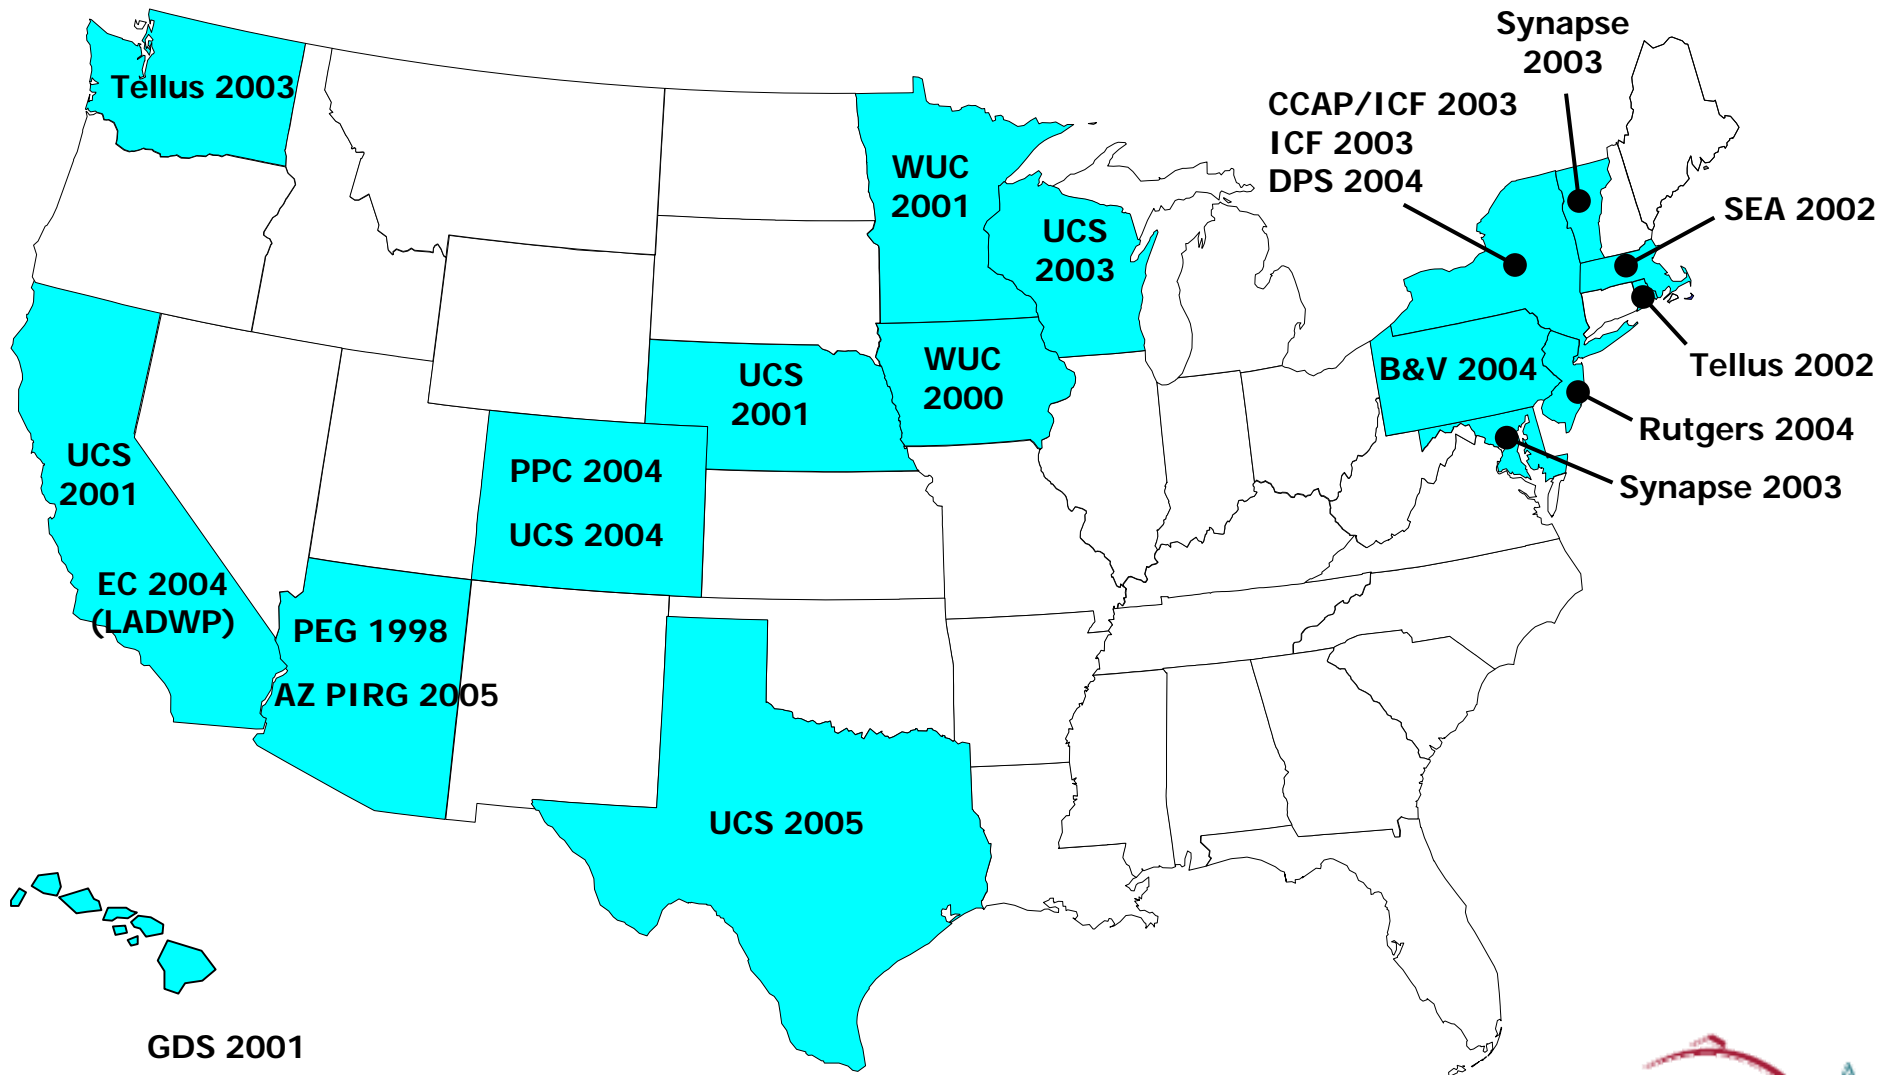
Synapse 2003

CCAP/ICF 2003
ICF 2003
DPS 2004

SEA 2002

Tellus 2003

WUC 2001

UCS 2003

Tellus 2002

UCS 2001

WUC 2000

B&V 2004

Rutgers 2004

Synapse 2003

UCS 2001

PPC 2004

UCS 2004

EC 2004 (LADWP)

PEG 1998

AZ PIRG 2005

UCS 2005

GDS 2001